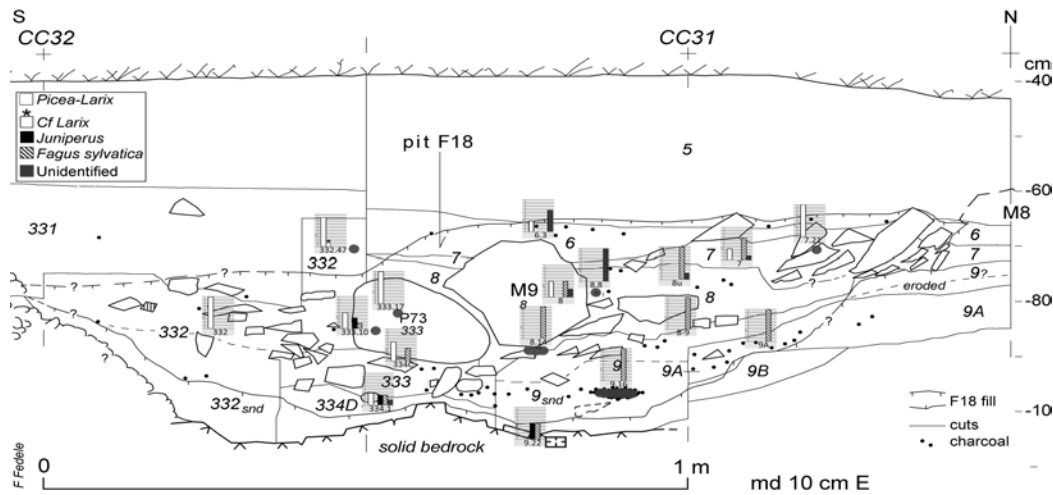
S
CC32

CC31

N
cm
-400

Picea-Larix
Cf Larix
Juniperus
Fagus sylvatica
Unidentified

pit F18

5

-600

M8

331

332.47

332

6.3

6

7

8.8

8u

7

7

7.22

6

7

9?

-800

eroded

9A

332

333.17

P73

333

M9

8

8

8

8

8

333.10

333

334

8.1

9

9A

9B

9A

332snd

333

334D

334.1

9snd

9.16

F18 fill

cuts

charcoal

-1000

solid bedrock

9.22

F Fedele

0

1 m

md 10 cm E